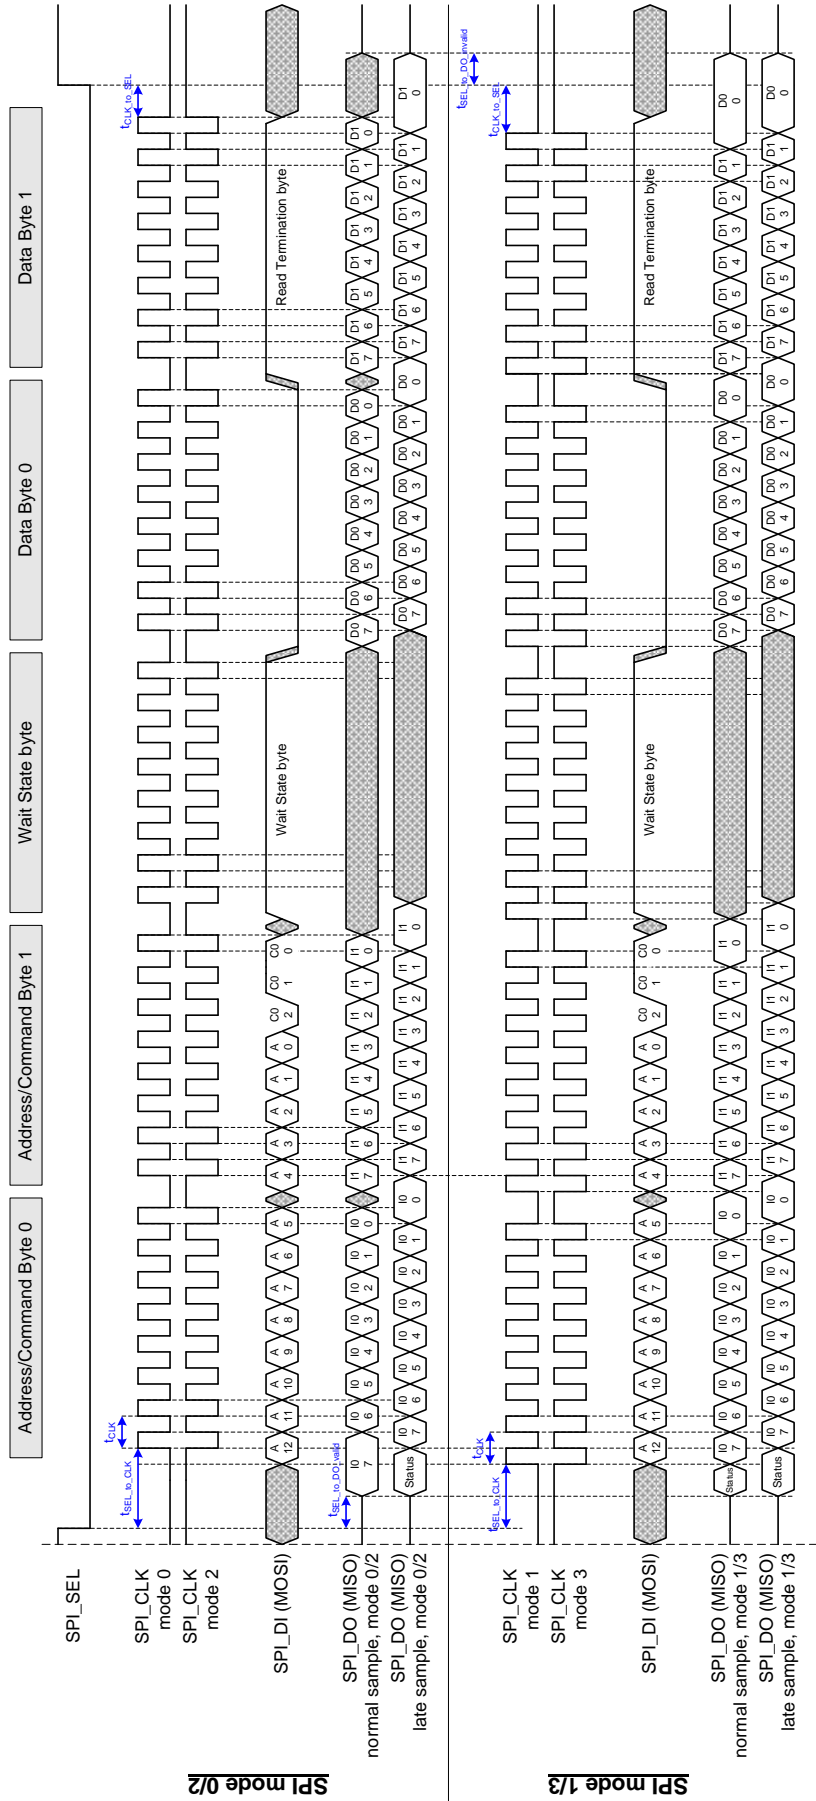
Address/Command Byte 0
Address/Command Byte 1
Wait State byte
Data Byte 0
Data Byte 1

SPI_SEL
SPI_CLK mode 0
SPI_CLK mode 2
SPI_DI (MOSI)
SPI_DO (MISO) normal sample, mode 0/2
SPI_DO (MISO) late sample, mode 0/2

SPI mode 0/2

$t_{SEL\_to\_CLK}$
$t_{CLK}$
$t_{SEL\_to\_DO\_valid}$
$t_{CLK\_to\_SEL}$

A 12, A 11, A 10, A 9, A 8, A 7, A 6, A 5, A 4, A 3, A 2, A 1, A 0, C0 2, C0 1, C0 0
Wait State byte
Read Termination byte
I0 7, I0 6, I0 5, I0 4, I0 3, I0 2, I0 1, I0 0, I1 7, I1 6, I1 5, I1 4, I1 3, I1 2, I1 1, I1 0
D0 7, D0 6, D0 5, D0 4, D0 3, D0 2, D0 1, D0 0, D1 7, D1 6, D1 5, D1 4, D1 3, D1 2, D1 1, D1 0
Status, I0 7, I0 6, I0 5, I0 4, I0 3, I0 2, I0 1, I0 0, I1 7, I1 6, I1 5, I1 4, I1 3, I1 2, I1 1, I1 0
D0 7, D0 6, D0 5, D0 4, D0 3, D0 2, D0 1, D0 0, D1 7, D1 6, D1 5, D1 4, D1 3, D1 2, D1 1, D1 0

SPI_CLK mode 1
SPI_CLK mode 3
SPI_DI (MOSI)
SPI_DO (MISO) normal sample, mode 1/3
SPI_DO (MISO) late sample, mode 1/3

SPI mode 1/3

$t_{SEL\_to\_CLK}$
$t_{CLK}$
$t_{CLK\_to\_SEL}$
$t_{SEL\_to\_DO\_invalid}$

A 12, A 11, A 10, A 9, A 8, A 7, A 6, A 5, A 4, A 3, A 2, A 1, A 0, C0 2, C0 1, C0 0
Wait State byte
Read Termination byte
Status, I0 7, I0 6, I0 5, I0 4, I0 3, I0 2, I0 1, I0 0, I1 7, I1 6, I1 5, I1 4, I1 3, I1 2, I1 1, I1 0
D0 7, D0 6, D0 5, D0 4, D0 3, D0 2, D0 1, D0 0, D1 7, D1 6, D1 5, D1 4, D1 3, D1 2, D1 1, D0 0
Status, I0 7, I0 6, I0 5, I0 4, I0 3, I0 2, I0 1, I0 0, I1 7, I1 6, I1 5, I1 4, I1 3, I1 2, I1 1, I1 0
D0 7, D0 6, D0 5, D0 4, D0 3, D0 2, D0 1, D0 0, D1 7, D1 6, D1 5, D1 4, D1 3, D1 2, D1 1, D0 0